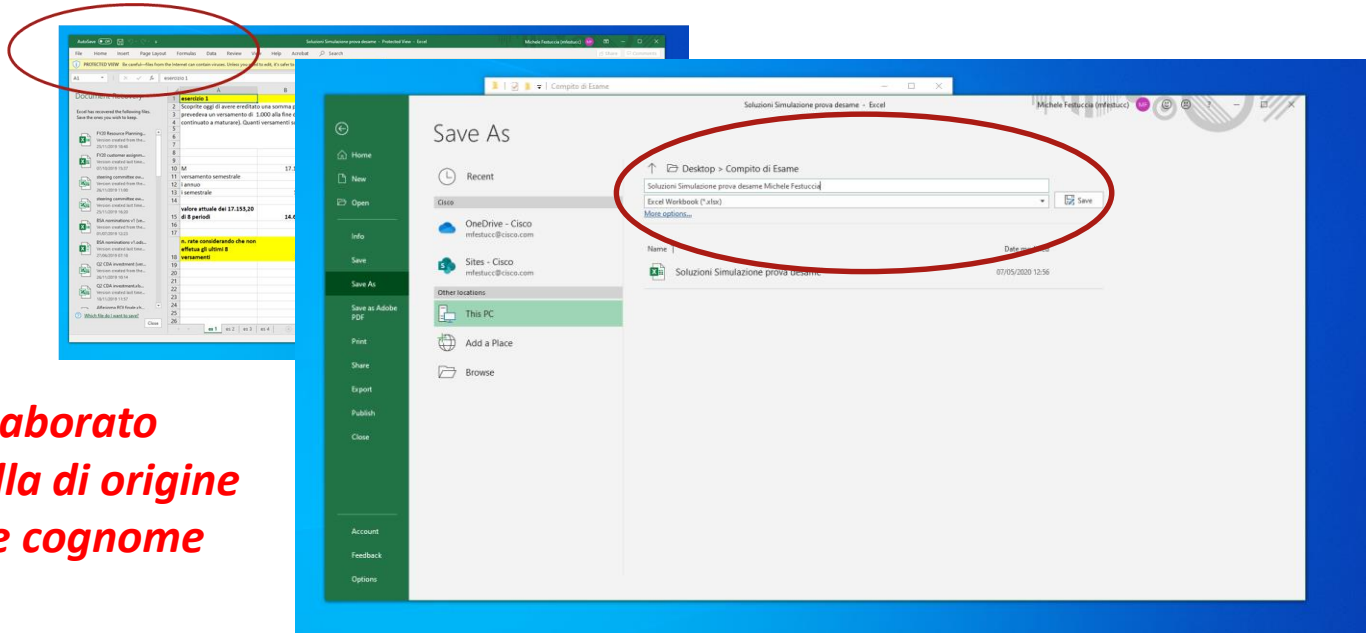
AutoSave Solutioni Simulazione prova desame - Protected View - Excel Michele Festuccia (mfestucc)

File Home Insert Page Layout Formulas Data Review View Help Acrobat Search

PROTECTED VIEW Be careful—files from the Internet can contain viruses. Unless you need to edit, it's safer to

A1 esercizio 1

Document Recovery

Excel has recovered the following files. Save the ones you wish to keep.

| | A | B |
|---|---|---|
| 1 | esercizio 1 | |
| 2 | Scoprite oggi di avere ereditato una somma p | |
| 3 | prevedeva un versamento di 1.000 alla fine d | |
| 4 | continuato a maturare). Quanti versamenti s | |
| 10 | M | 17. |
| 11 | versamento semestrale | |
| 12 | i annuo | |
| 13 | i semestrale | |
| 15 | valore attuale dei 17.153,20 di 8 periodi | 14.6 |
| 18 | n. rate considerando che non effettuo gli ultimi 8 versamenti | |

Which file do I want to save?

Close

es 1 es 2 es 3 es 4

aborato
lla di origine
e cognome

Compito di Esame

Soluzioni Simulazione prova desame - Excel

Michele Festuccia (mfestucc)

Home
New
Open
Info
Save
Save As
Save as Adobe PDF
Print
Share
Export
Publish
Close
Account
Feedback
Options

Save As

Recent

Cisco

OneDrive - Cisco
mfestucc@cisco.com

Sites - Cisco
mfestucc@cisco.com

Other locations

This PC

Add a Place

Browse

Desktop > Compito di Esame

Soluzioni Simulazione prova desame Michele Festuccia

Excel Workbook (*.xlsx)

Save

More options...

Name

Date modified

Soluzioni Simulazione prova desame

07/05/2020 12:56